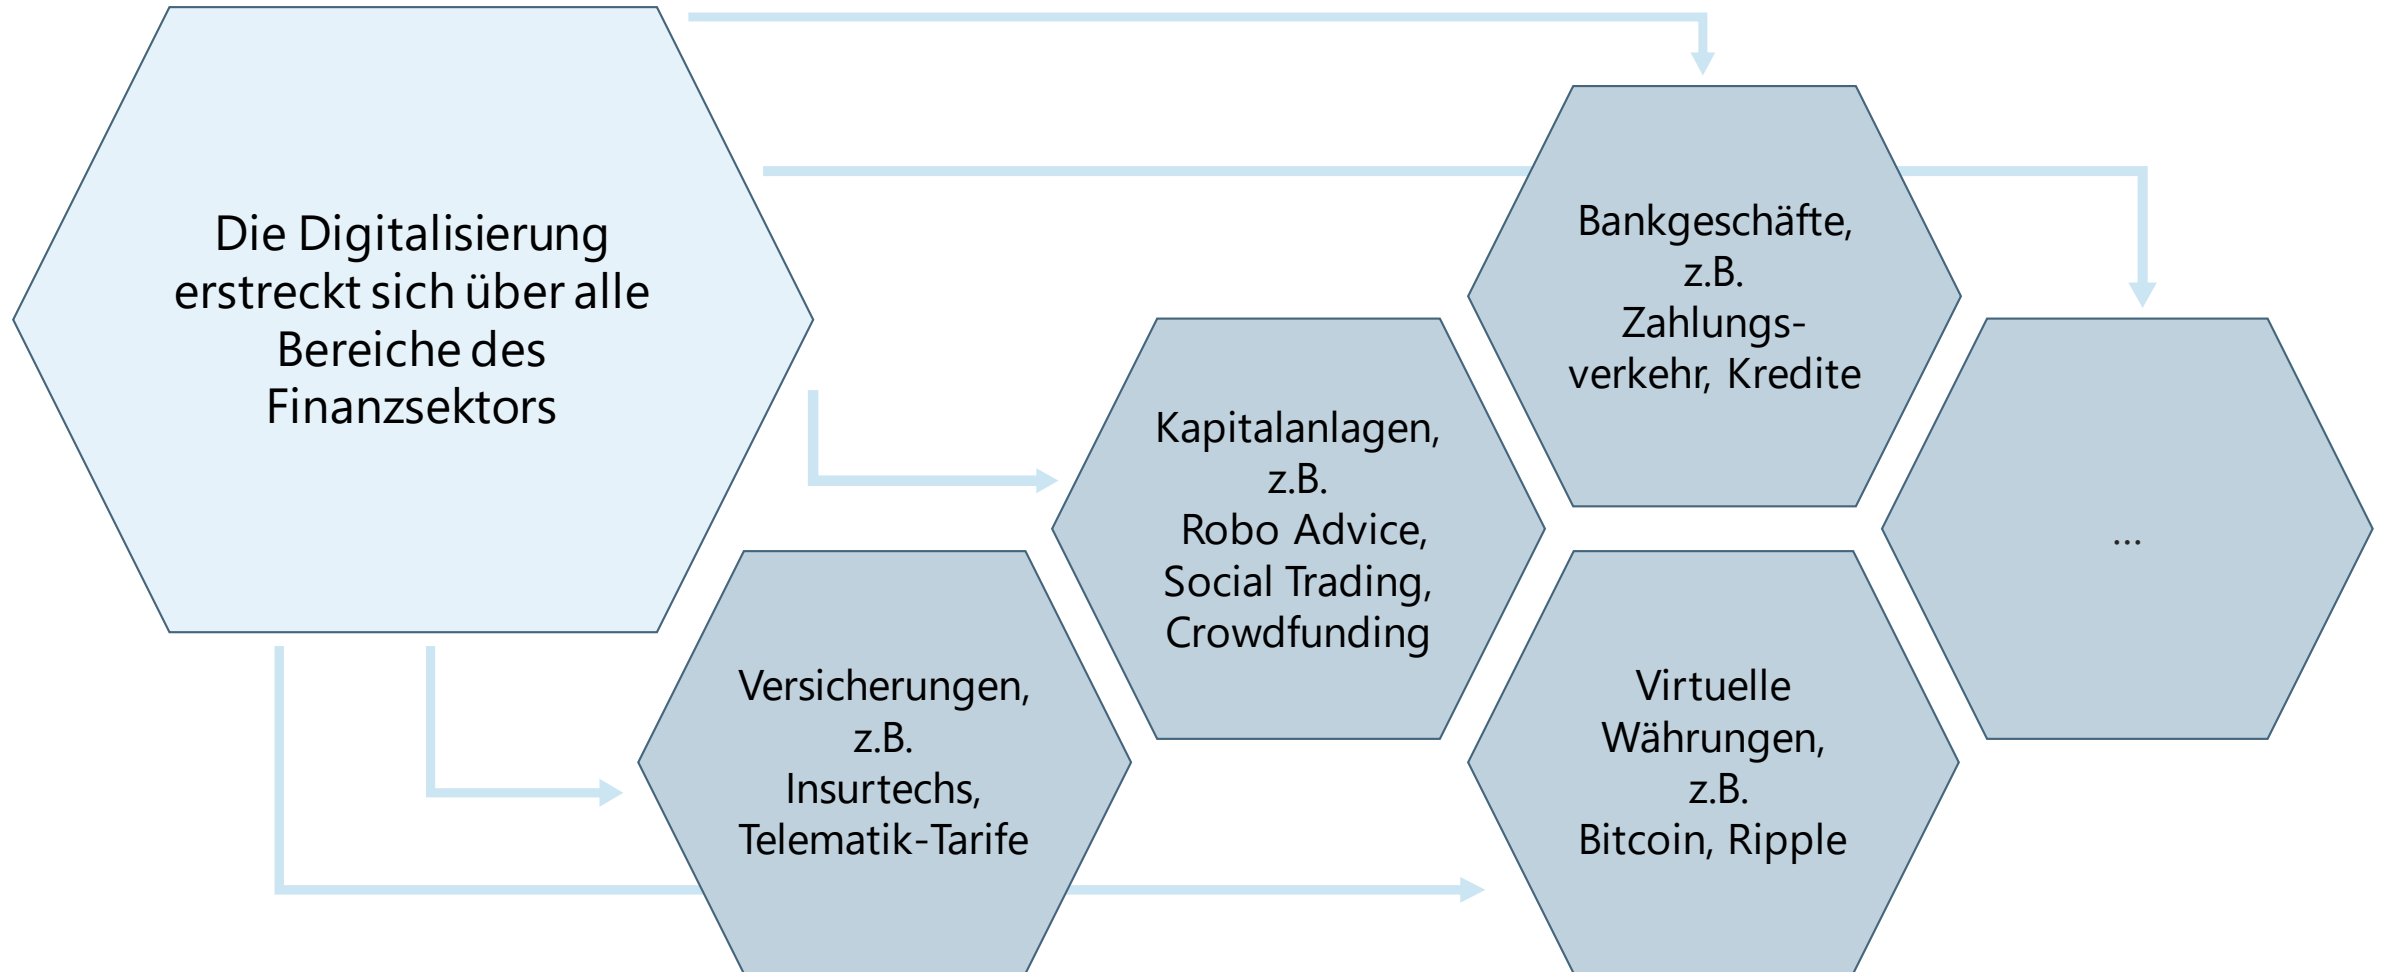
Die Digitalisierung erstreckt sich über alle Bereiche des Finanzsektors

Bankgeschäfte, z.B. Zahlungsverkehr, Kredite

Kapitalanlagen, z.B. Robo Advice, Social Trading, Crowdfunding

...

Versicherungen, z.B. Insurtechs, Telematik-Tarife

Virtuelle Währungen, z.B. Bitcoin, Ripple